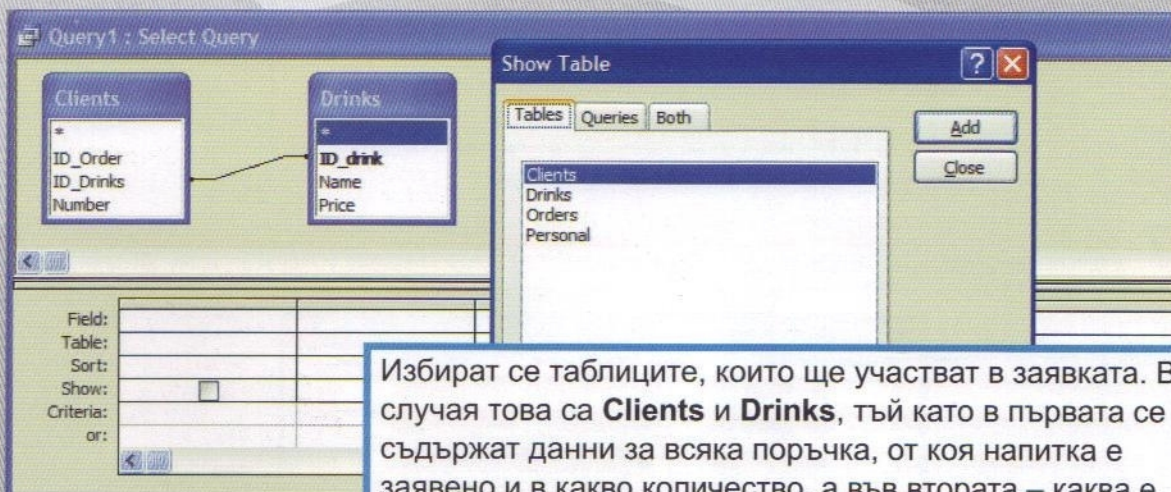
Query1 : Select Query

Clients
*
ID_Order
ID_Drinks
Number

Drinks
*
ID_drink
Name
Price

Show Table
Tables
Queries
Both
Clients
Drinks
Orders
Personal
Add
Close

Field:
Table:
Sort:
Show:
Criteria:
or:

Избират се таблиците, които ще участват в заявката. В случая това са **Clients** и **Drinks**, тъй като в първата се съдържат данни за всяка поръчка, от коя напитка е заявено и в какво количество, а във втората – каква е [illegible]